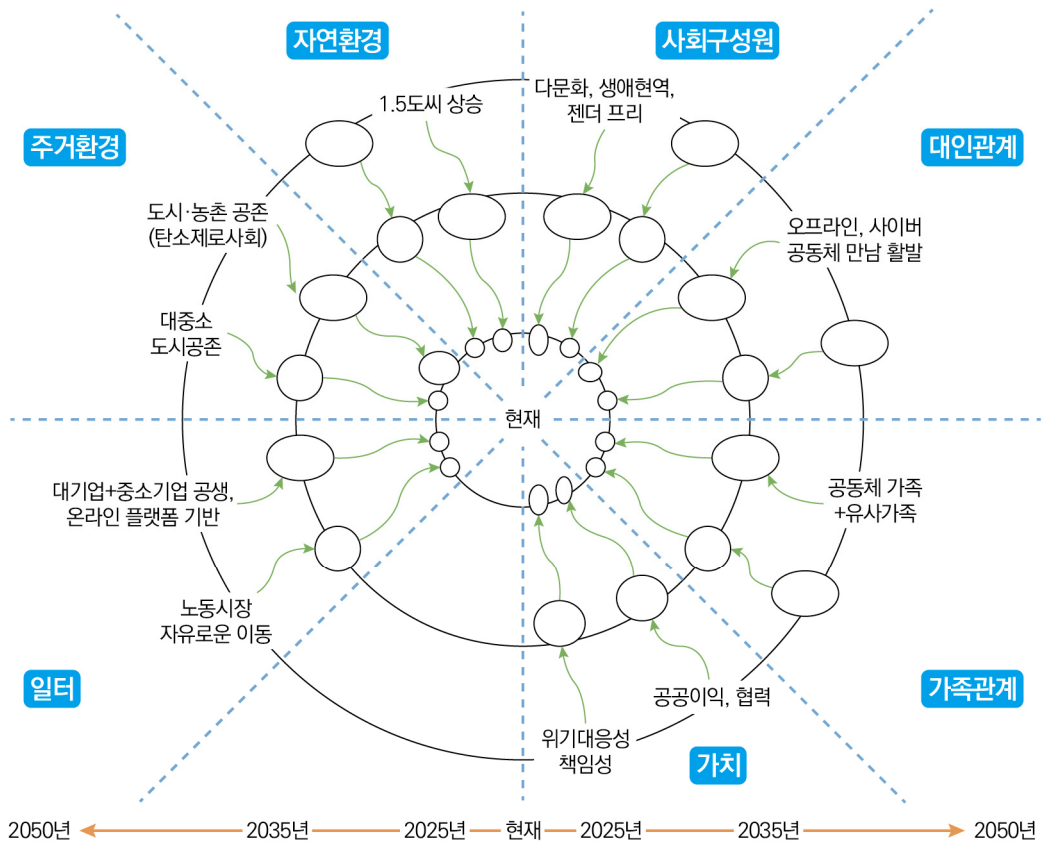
자연환경

사회구성원

주거환경

대인관계

1.5도씨 상승

다문화, 생애현역, 젠더 프리

도시·농촌 공존 (탄소제로사회)

오프라인, 사이버 공동체 만남 활발

대중소 도시공존

현재

대기업+중소기업 공생, 온라인 플랫폼 기반

공동체 가족 +유사가족

노동시장 자유로운 이동

일터

공공이익, 협력

가족관계

위기대응성 책임성

가치

2050년 2035년 2025년 현재 2025년 2035년 2050년